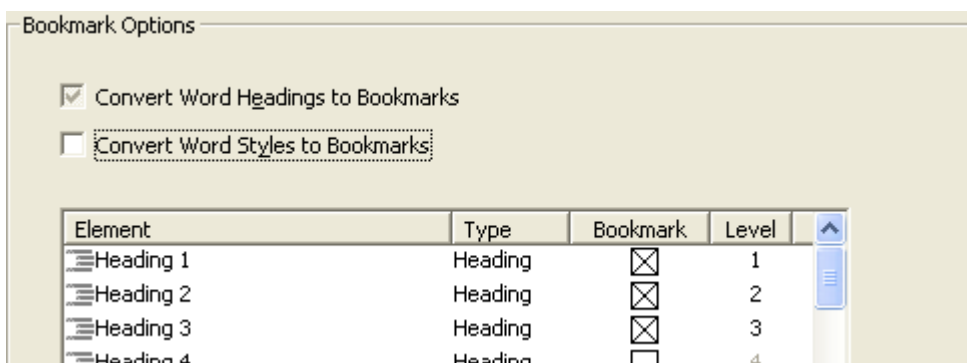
Bookmark Options

Convert Word Headings to Bookmarks

Convert Word Styles to Bookmarks

| Element | Type | Bookmark | Level |
|---|---|---|---|
| Heading 1 | Heading | ☒ | 1 |
| Heading 2 | Heading | ☒ | 2 |
| Heading 3 | Heading | ☒ | 3 |
| Heading 4 | Heading | ☐ | 4 |